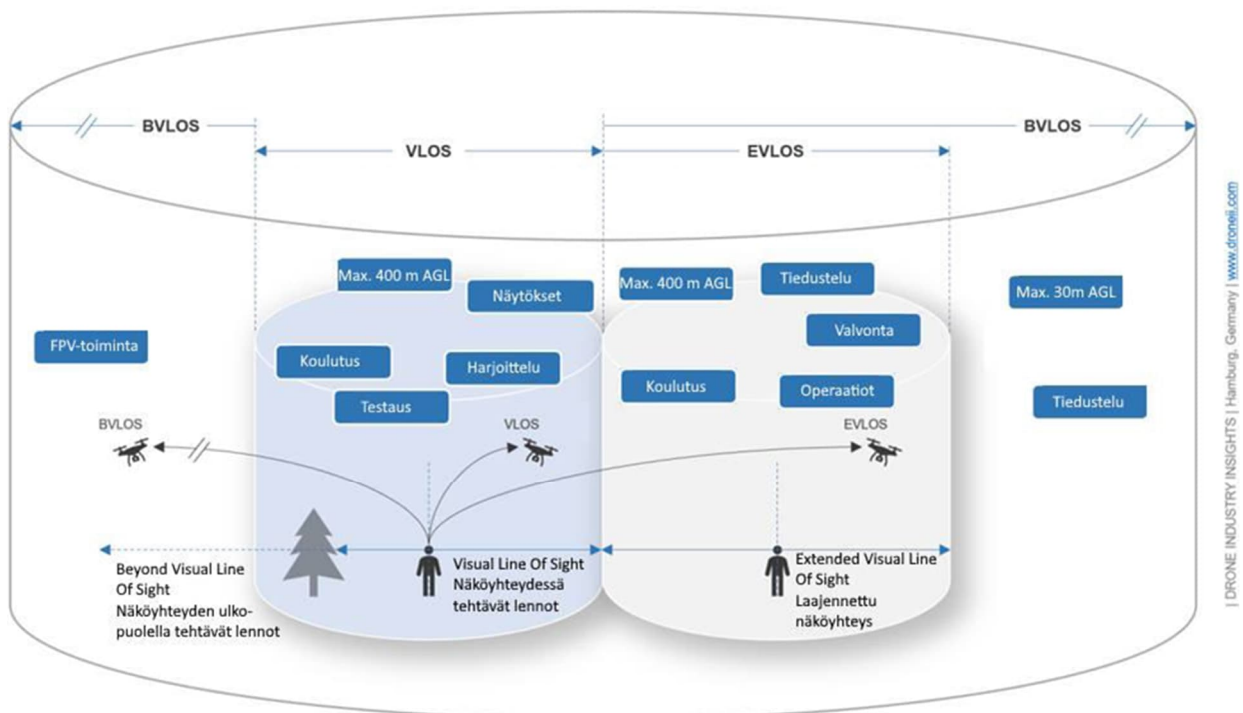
BVLOS

VLOS

EVLOS

BVLOS

Max. 400 m AGL

Näytökset

Max. 400 m AGL

Tiedustelu

Max. 30m AGL

FPV-toiminta

Koulutus

Harjoittelu

Testaus

Valvonta

Koulutus

Operaatiot

Tiedustelu

BVLOS

VLOS

EVLOS

Beyond Visual Line Of Sight
Näköyhteyden ulkopuolella tehtävät lennot

Visual Line Of Sight
Näköyhteydessä tehtävät lennot

Extended Visual Line Of Sight
Laajennettu näköyhteys

| DRONE INDUSTRY INSIGHTS | Hamburg, Germany | www.droneii.com